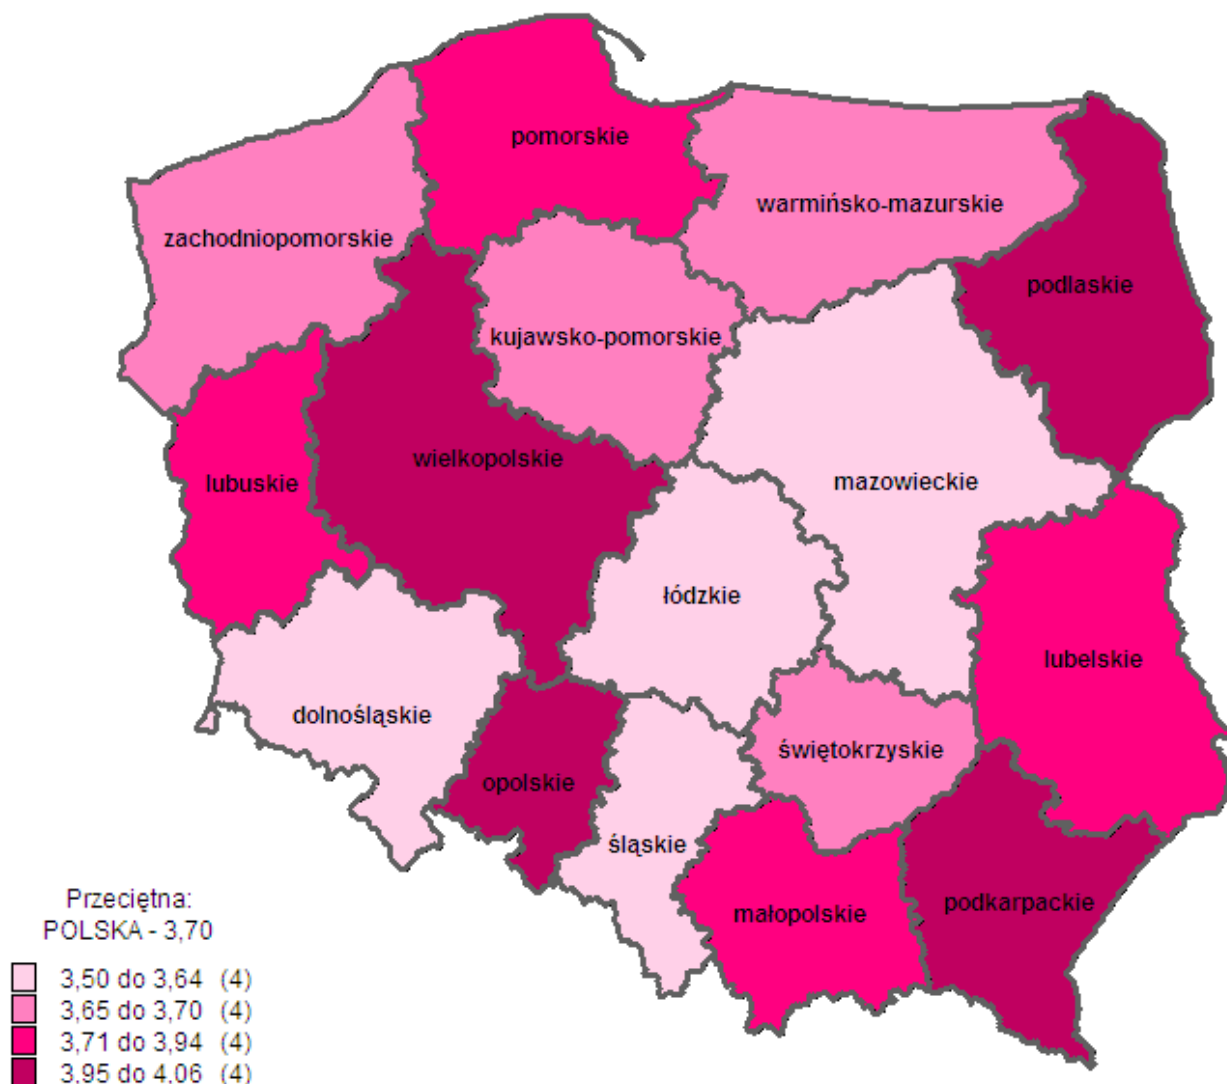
pomorskie

warmińsko-mazurskie

zachodniopomorskie

podlaskie

kujawsko-pomorskie

wielkopolskie

lubuskie

mazowieckie

łódzkie

lubelskie

dolnośląskie

świętokrzyskie

opolskie

śląskie

małopolskie

podkarpackie

Przeciętna:
POLSKA - 3,70

3,50 do 3,64 (4)
3,65 do 3,70 (4)
3,71 do 3,94 (4)
3,95 do 4,06 (4)